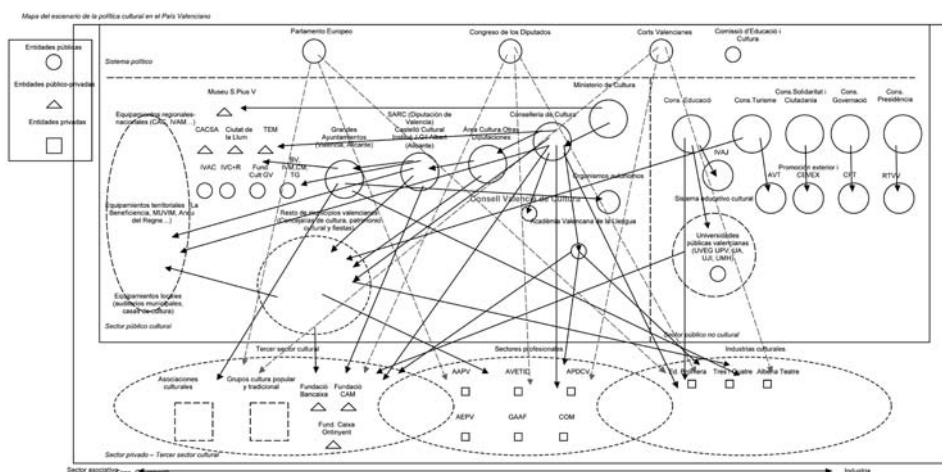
Mapa del escenario de la política cultural en el País Valenciano

Entidades públicas

Entidades público-privadas

Entidades privadas

Parlamento Europeo

Congreso de los Diputados

Corts Valencianes

Comissió d'Educació i Cultura

Sistema político

Museu S.Pius V

Ministerio de Cultura

Equipamientos regionales-nacionales (CAC, IVAM…)

SARC (Diputación de Valencia) Castelló Cultural Instituto Gil-Albert (Alicante)

Conselleria de Cultura

Cons. Educació

Cons. Turisme

Cons.Solidaritat i Ciutadania

Cons. Governació

Cons. Presidència

CACSA

Ciutat de la Llum

TEM

Grandes Ayuntamientos (Valencia, Alicante)

Área Cultura Otras Diputaciones

IVAJ

IVAC

IVC+R

Fund. Cult GV

SGISE INM.CM TG

Organismos autónomos

Promoción exterior i CEIMEX

AVT

CRT

RTVV

Consell Valencià de Cultura

Sistema educativo cultural

Equipamientos territoriales (La Beneficencia, MUVIM, Arxiu del Regne…)

Resto de municipios valencianos (Concejalías de cultura, patrimonio cultural y fiestas)

Acadèmia Valenciana de la Llengua

Universidades públicas valencianas (UVEG, UPV, UA, UJI, UMH)

Equipamientos locales (auditorios municipales, casas de cultura)

Sector público cultural

Sector público no cultural

Tercer sector cultural

Sectores profesionales

Industrias culturales

Asociaciones culturales

Grupos cultura popular y tradicional

Fundació Bancaixa

Fundació CAM

Fund. Caixa Ontinyent

AAPV

AVETID

APDCV

AEPV

GAAF

COM

Ed. Bromera

Tres i Quatre

Albena Teatre

Sector privado – Tercer sector cultural

Sector asociativo

Industria